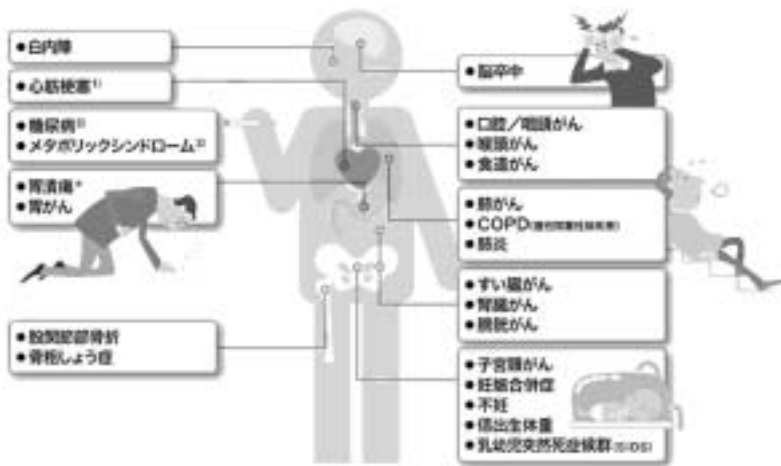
●白内障

●心筋梗塞¹⁾

●糖尿病²⁾
●メタボリックシンドローム³⁾

●胃潰瘍*
●胃がん

●股関節部骨折
●骨粗しょう症

●脳卒中

●口腔／咽頭がん
●喉頭がん
●食道がん

●肺がん
●COPD(慢性閉塞性肺疾患)
●肺炎

●すい臓がん
●腎臓がん
●膀胱がん

●子宮頸がん
●妊娠合併症
●不妊
●低出生体重
●乳幼児突然死症候群(SIDS)